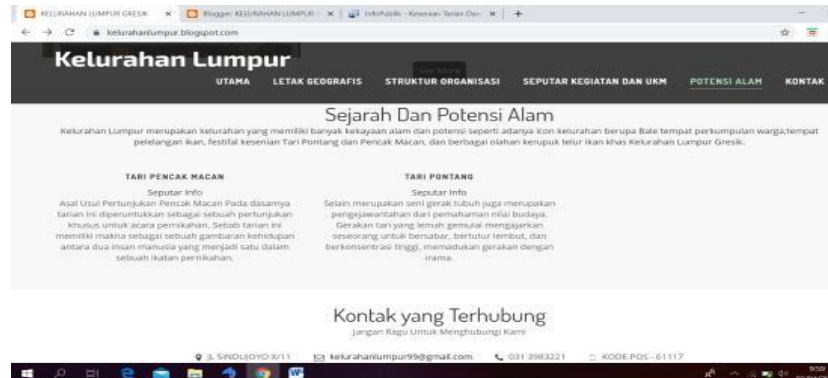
KELURAHAN LUMPUR GRESIK × | Blogger: KELURAHAN LUMPUR × | InfoPublik - Kesenian Tarian Dar × | +

kelurahanlumpur.blogspot.com

Kelurahan Lumpur

UTAMA LETAK GEOGRAFIS STRUKTUR ORGANISASI SEPUTAR KEGIATAN DAN UKM POTENSI ALAM KONTAK

Sejarah Dan Potensi Alam

Kelurahan Lumpur merupakan kelurahan yang memiliki banyak kekayaan alam dan potensi seperti adanya icon kelurahan berupa Bale tempat perkumpulan warga,tempat pelelangan ikan, festifal kesenian Tari Pontang dan Pencak Macan, dan berbagai olahan kerupuk telur ikan khas Kelurahan Lumpur Gresik.

TARI PENCAK MACAN

Seputar Info

Asal Usul Pertunjukan Pencak Macan Pada dasarnya tarian ini diperuntukkan sebagai sebuah pertunjukan khusus untuk acara pernikahan. Sebab tarian ini memiliki makna sebagai sebuah gambaran kehidupan antara dua insan manusia yang menjadi satu dalam sebuah ikatan pernikahan.

TARI PONTANG

Seputar Info

Selain merupakan seni gerak tubuh juga merupakan pengejawantahan dari pemahaman nilai budaya. Gerakan tari yang lemah gemulai mengajarkan seseorang untuk bersabar, bertutur lembut, dan berkonsentrasi tinggi, memadukan gerakan dengan irama.

Kontak yang Terhubung

Jangan Ragu Untuk Menghubungi Kami

JL SINDUJOYO X/11 kelurahanlumpur99@gmail.com 031 3983221 KODE POS - 61117